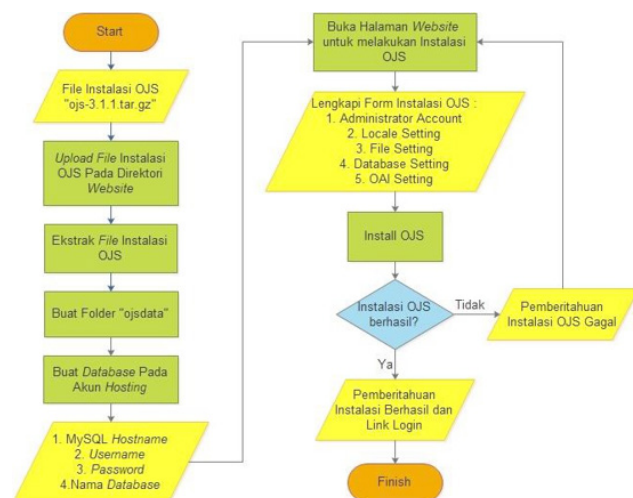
Start

File Instalasi OJS "ojs-3.1.1.tar.gz"

Upload File Instalasi OJS Pada Direktori Website

Ekstrak File Instalasi OJS

Buat Folder "ojsdata"

Buat Database Pada Akun Hosting

1. MySQL Hostname
2. Username
3. Password
4.Nama Database

Buka Halaman Website untuk melakukan Instalasi OJS

Lengkapi Form Instalasi OJS :
1. Administrator Account
2. Locale Setting
3. File Setting
4. Database Setting
5. OAI Setting

Install OJS

Instalasi OJS berhasil?

Tidak

Pemberitahuan Instalasi OJS Gagal

Ya

Pemberitahuan Instalasi Berhasil dan Link Login

Finish